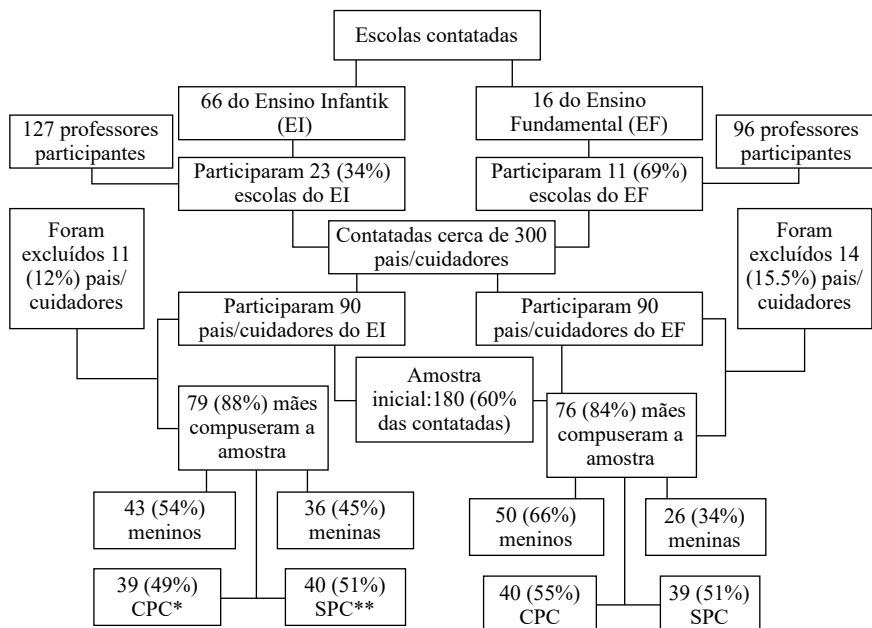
Escolas contatadas

66 do Ensino Infantik (EI)

16 do Ensino Fundamental (EF)

127 professores participantes

Participaram 23 (34%) escolas do EI

Participaram 11 (69%) escolas do EF

96 professores participantes

Foram excluídos 11 (12%) pais/ cuidadores

Contatadas cerca de 300 pais/cuidadores

Foram excluídos 14 (15.5%) pais/ cuidadores

Participaram 90 pais/cuidadores do EI

Participaram 90 pais/cuidadores do EF

Amostra inicial:180 (60% das contatadas)

79 (88%) mães compuseram a amostra

76 (84%) mães compuseram a amostra

43 (54%) meninos

36 (45%) meninas

50 (66%) meninos

26 (34%) meninas

39 (49%) CPC*

40 (51%) SPC**

40 (55%) CPC

39 (51%) SPC